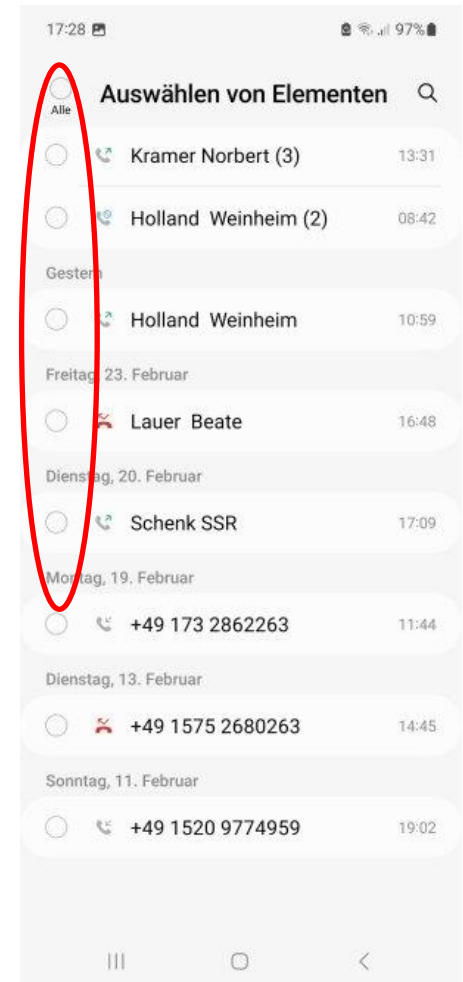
17:28

97%

Alle

Auswählen von Elementen

Kramer Norbert (3) 13:31

Holland Weinheim (2) 08:42

Gestern

Holland Weinheim 10:59

Freitag, 23. Februar

Lauer Beate 16:48

Dienstag, 20. Februar

Schenk SSR 17:09

Montag, 19. Februar

+49 173 2862263 11:44

Dienstag, 13. Februar

+49 1575 2680263 14:45

Sonntag, 11. Februar

+49 1520 9774959 19:02